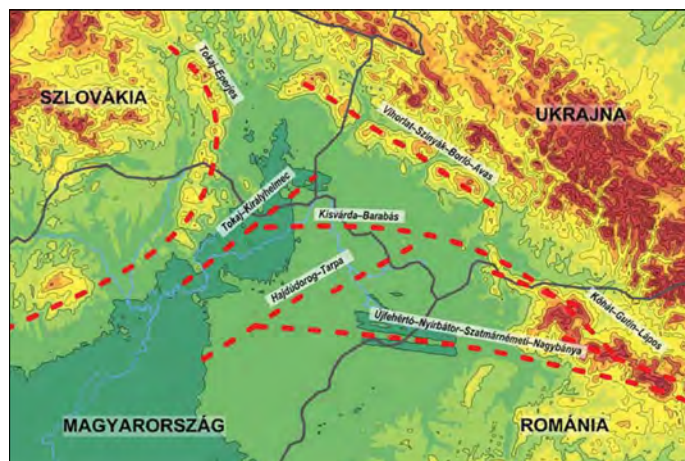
SZLOVÁKIA

Tokaj–Eperjes

UKRAJNA

Vihorlát–Szinyák–Borló–Avas

Tokaj–Királyhelmec

Kisvárda–Barabás

Hajdúdorog–Tarpa

Kőhát–Gutin–Lápos

Újfehértó–Nyírbátor–Szatmárnémeti–Nagybánya

MAGYARORSZÁG

ROMÁNIA